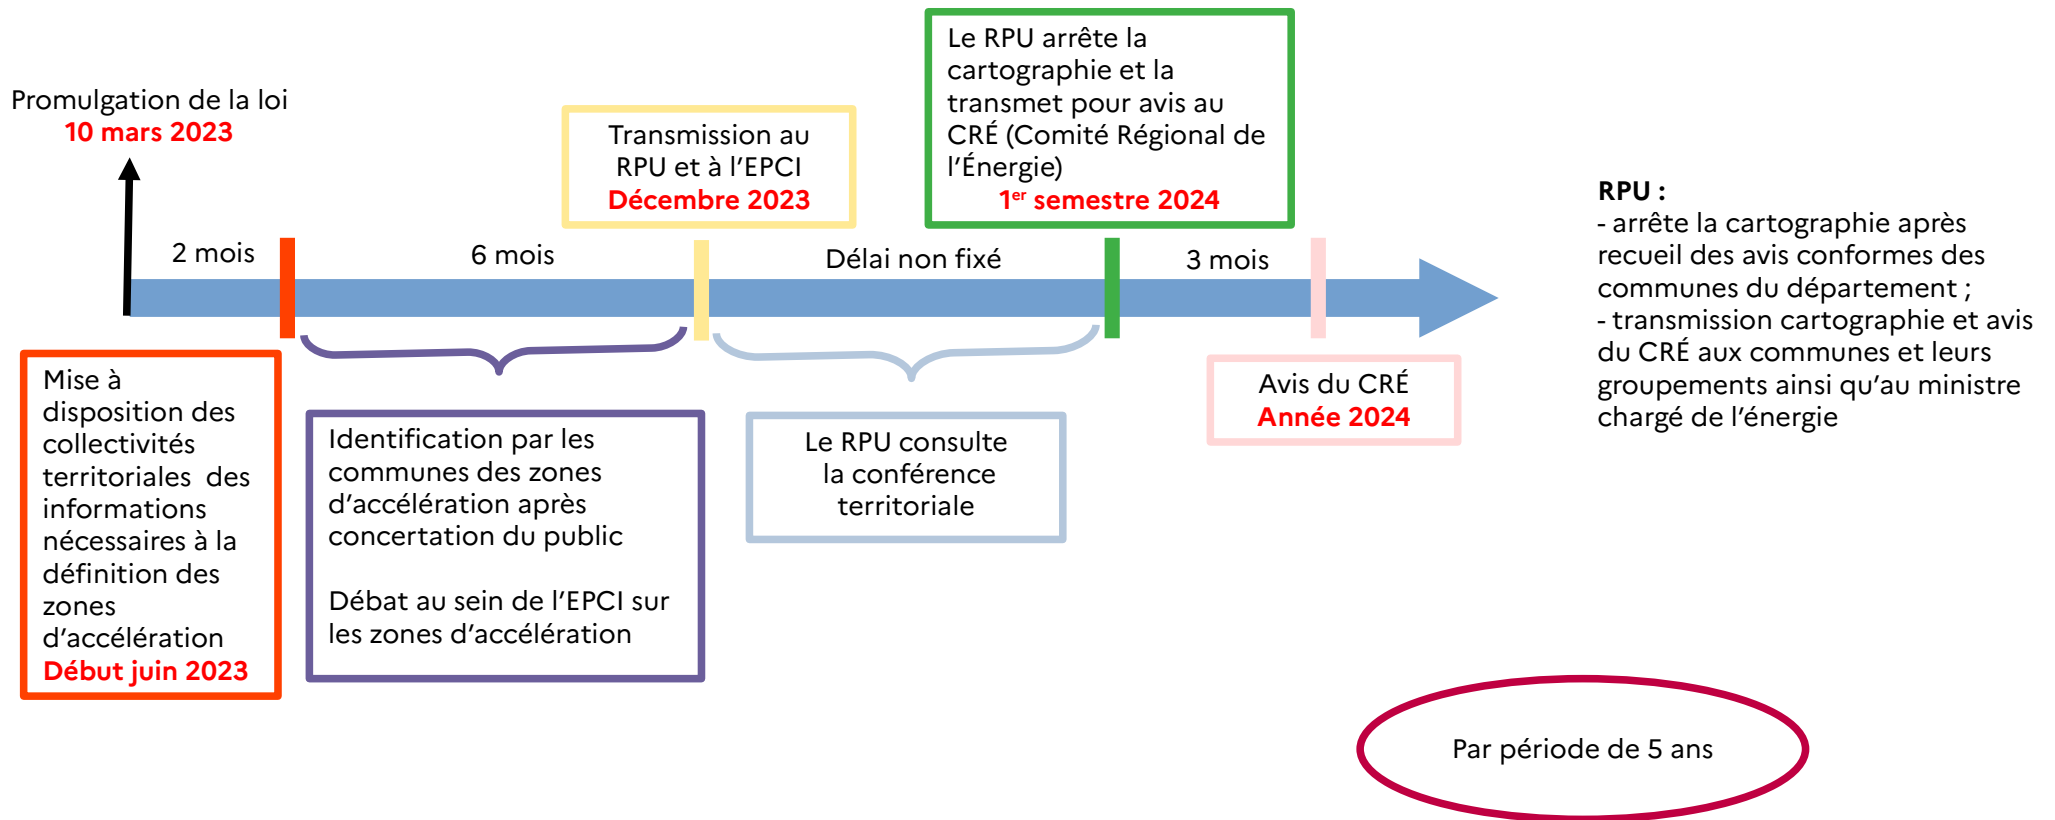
Promulgation de la loi
10 mars 2023

Transmission au RPU et à l'EPCI
Décembre 2023

Le RPU arrête la cartographie et la transmet pour avis au CRÉ (Comité Régional de l'Énergie)
1$^{er}$ semestre 2024

2 mois

6 mois

Délai non fixé

3 mois

RPU :
- arrête la cartographie après recueil des avis conformes des communes du département ;
- transmission cartographie et avis du CRÉ aux communes et leurs groupements ainsi qu'au ministre chargé de l'énergie

Mise à disposition des collectivités territoriales des informations nécessaires à la définition des zones d'accélération
Début juin 2023

Identification par les communes des zones d'accélération après concertation du public

Débat au sein de l'EPCI sur les zones d'accélération

Le RPU consulte la conférence territoriale

Avis du CRÉ
Année 2024

Par période de 5 ans